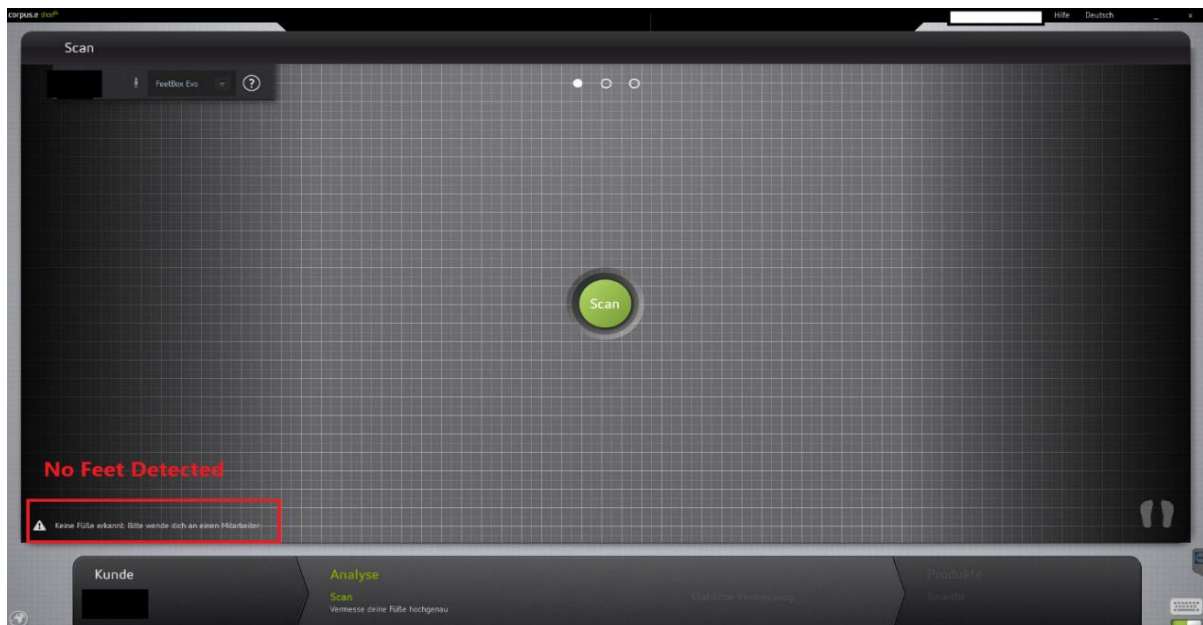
corpus.e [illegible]

Hilfe Deutsch _ x

Scan

FeetBox Evo ?

Scan

No Feet Detected

Keine Füße erkannt. Bitte wende dich an einen Mitarbeiter.

Kunde

Analyse

Scan
Vermesse deine Füße hochgenau

Statische Vermessung

Produkte

Smartfit